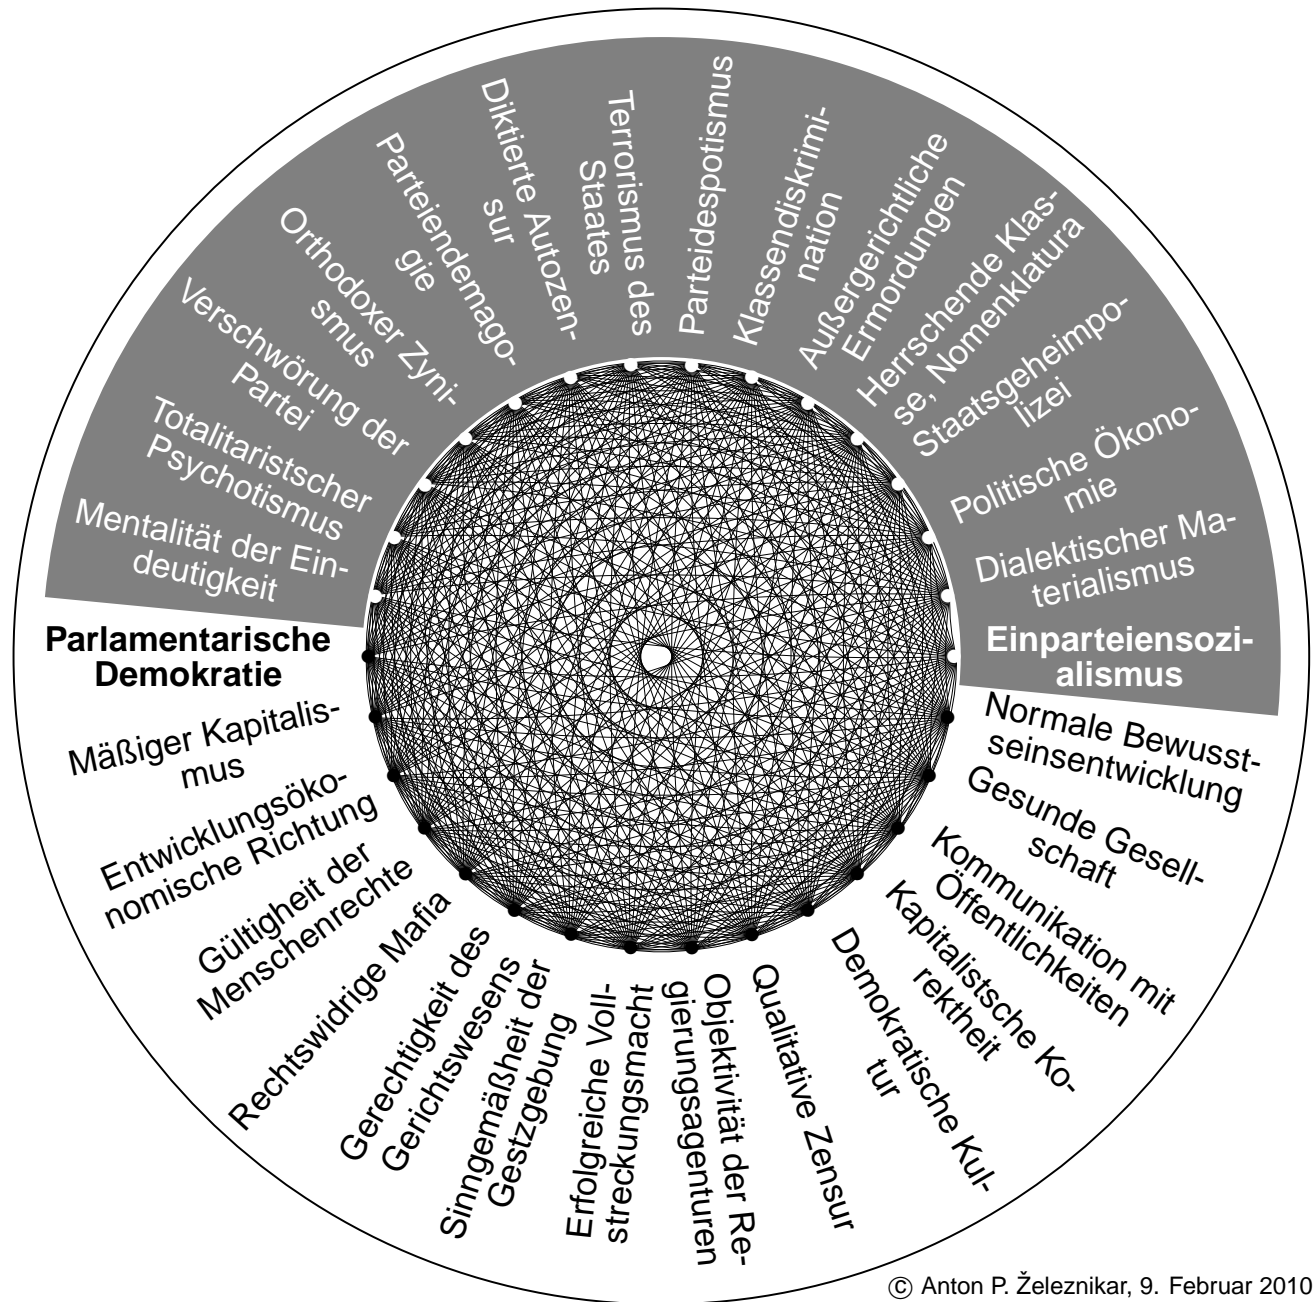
Mentalität der Eindeutigkeit

Totalitaristscher Psychotismus

Verschwörung der Partei

Orthodoxer Zynismus

Parteiendemagogie

Diktierte Autozensur

Terrorismus des Staates

Parteidespotismus

Klassendiskrimination

Außergerichtliche Ermordungen

Herrschende Klasse, Nomenklatura

Staatsgeheimpolizei

Politische Ökonomie

Dialektischer Materialismus

Einparteiensozialismus

Normale Bewusstseinsentwicklung

Gesunde Gesellschaft

Kommunikation mit Öffentlichkeiten

Kapitalistsche Korektheit

Demokratische Kultur

Qualitative Zensur

Objektivität der Regierungsagenturen

Erfolgreiche Vollstreckungsmacht

Singemäßheit der Gestzgebung

Gerechtigkeit des Gerichtswesens

Rechtswidrige Mafia

Gültigheit der Menschenrechte

Entwicklungsökonomische Richtung

Mäßiger Kapitalismus

Parlamentarische Demokratie

© Anton P. Železnikar, 9. Februar 2010